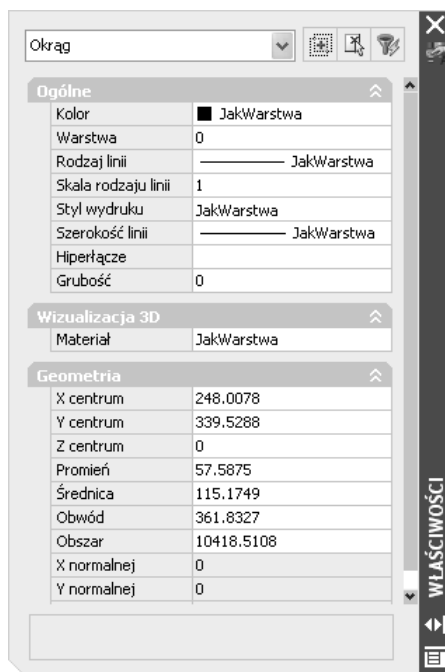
Okrąg

Ogólne

| | |
|---|---|
| Kolor | JakWarstwa |
| Warstwa | 0 |
| Rodzaj linii | JakWarstwa |
| Skala rodzaju linii | 1 |
| Styl wydruku | JakWarstwa |
| Szerokość linii | JakWarstwa |
| Hiperłącze | |
| Grubość | 0 |

Wizualizacja 3D

| | |
|---|---|
| Materiał | JakWarstwa |

Geometria

| | |
|---|---|
| X centrum | 248.0078 |
| Y centrum | 339.5288 |
| Z centrum | 0 |
| Promień | 57.5875 |
| Średnica | 115.1749 |
| Obwód | 361.8327 |
| Obszar | 10418.5108 |
| X normalnej | 0 |
| Y normalnej | 0 |

WŁAŚCIWOŚCI